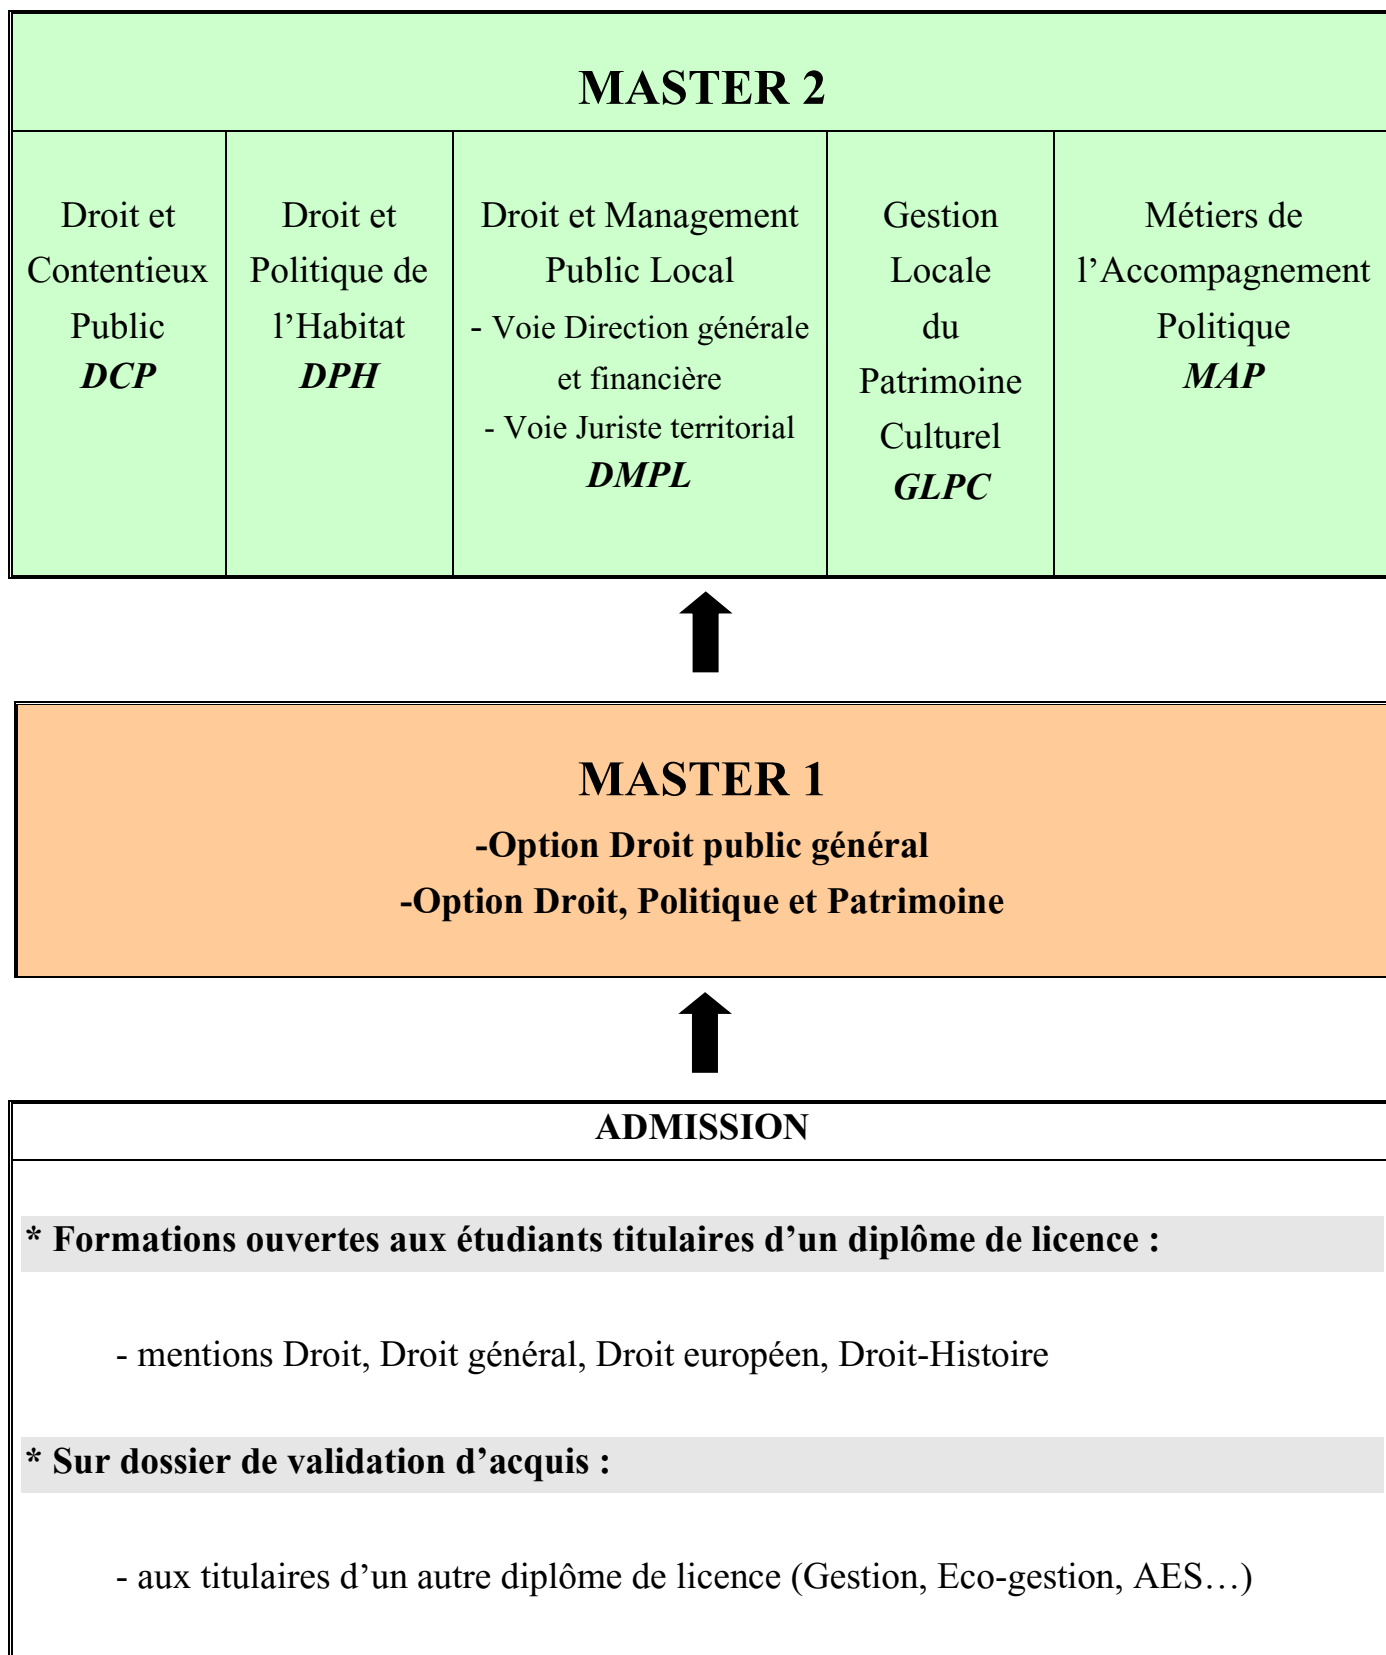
MASTER 2

| Droit et Contentieux Public *DCP* | Droit et Politique de l'Habitat *DPH* | Droit et Management Public Local - Voie Direction générale et financière - Voie Juriste territorial *DMPL* | Gestion Locale du Patrimoine Culturel *GLPC* | Métiers de l'Accompagnement Politique *MAP* |
|---|---|---|---|---|

MASTER 1

-Option Droit public général

-Option Droit, Politique et Patrimoine

ADMISSION

* Formations ouvertes aux étudiants titulaires d'un diplôme de licence :

- mentions Droit, Droit général, Droit européen, Droit-Histoire

* Sur dossier de validation d'acquis :

- aux titulaires d'un autre diplôme de licence (Gestion, Eco-gestion, AES…)